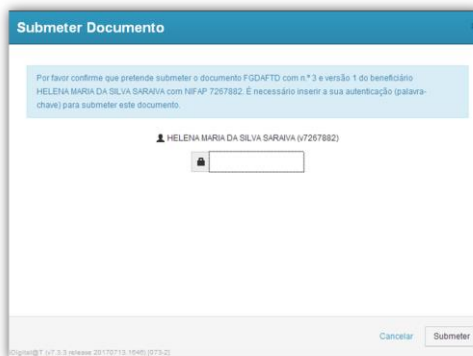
Submeter Documento

Por favor confirme que pretende submeter o documento FGDAFTD com n.º 3 e versão 1 do beneficiário HELENA MARIA DA SILVA SARAIVA com NIFAP 7267882. É necessário inserir a sua autenticação (palavra-chave) para submeter este documento.

HELENA MARIA DA SILVA SARAIVA (v7267882)

Cancelar Submeter

iDigital@T (v7.3.3 release 20170713.1646) [073-2]